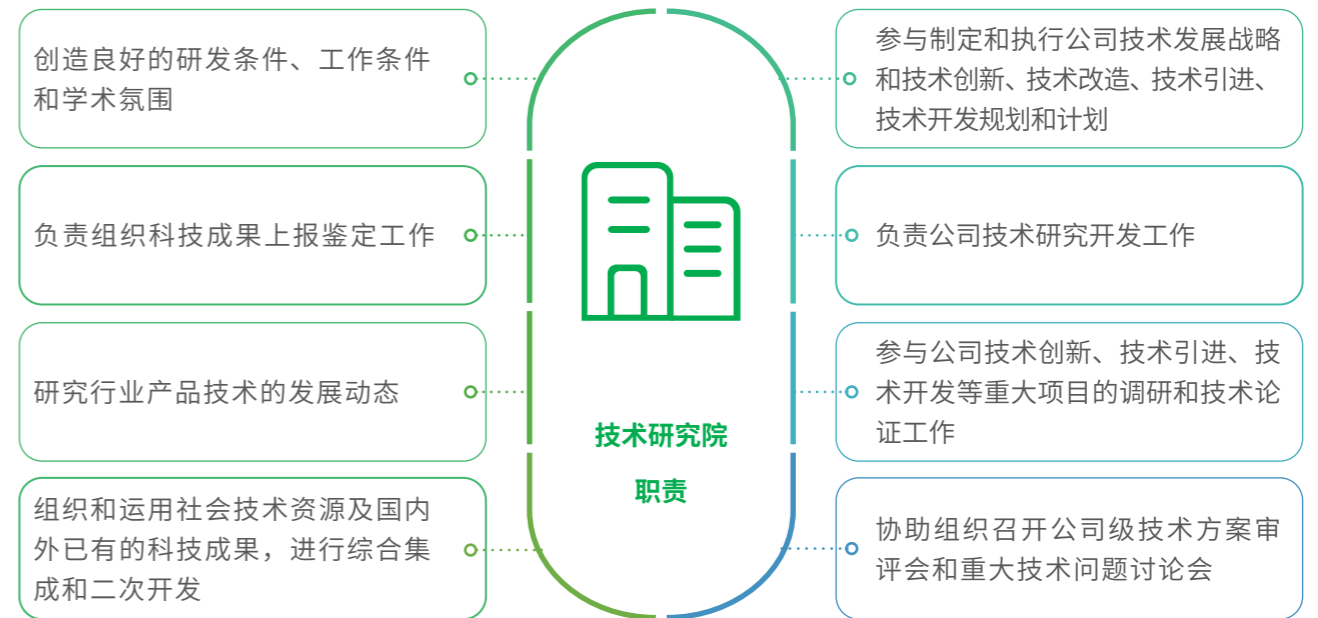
创造良好的研发条件、工作条件和学术氛围

负责组织科技成果上报鉴定工作

研究行业产品技术的发展动态

组织和运用社会技术资源及国内外已有的科技成果，进行综合集成和二次开发

技术研究院

职责

参与制定和执行公司技术发展战略和技术创新、技术改造、技术引进、技术开发规划和计划

负责公司技术研究开发工作

参与公司技术创新、技术引进、技术开发等重大项目的调研和技术论证工作

协助组织召开公司级技术方案审评会和重大技术问题讨论会